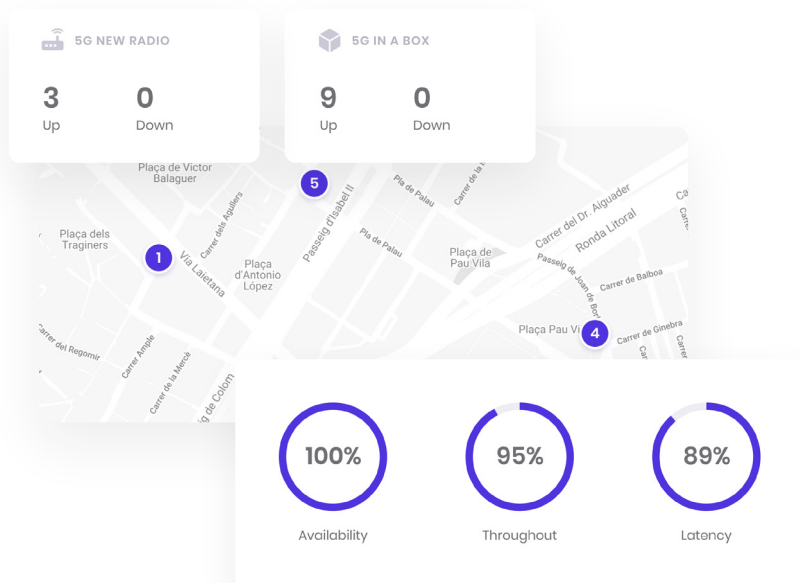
5G NEW RADIO

3
Up

0
Down

5G IN A BOX

9
Up

0
Down

Plaça de Víctor Balaguer

5

Carrer dels Agullers

Plaça dels Traginers

1

Via Laietana

Plaça d'Antonio López

Passeig d'Isabel II

Pla de Palau

Pla de Palau

Carrer de la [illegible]

Carrer del Dr. Aiguader

Ronda Litoral

Plaça de Pau Vila

Passeig de Joan de Bor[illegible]

Carrer de Balboa

Plaça Pau Vi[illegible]

4

Carrer de Ginebra

Carrer del Regomir

Carrer Ample

Carrer de la Mercè

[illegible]g de Colom

100%
Availability

95%
Throughout

89%
Latency